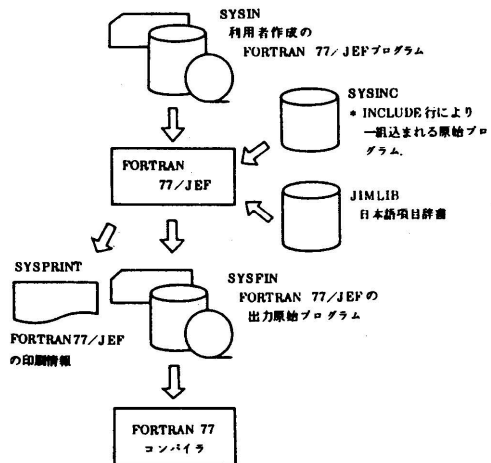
SYSIN
利用者作成の
FORTRAN 77/JEFプログラム

SYSINC
* INCLUDE行により
一組込まれる原始プログラム.

FORTRAN
77/JEF

JIMLIB
日本語項目辞書

SYSPRINT

FORTRAN77/JEF
の印刷情報

SYSFIN
FORTRAN 77/JEFの
出力原始プログラム

FORTRAN 77
コンパイラ